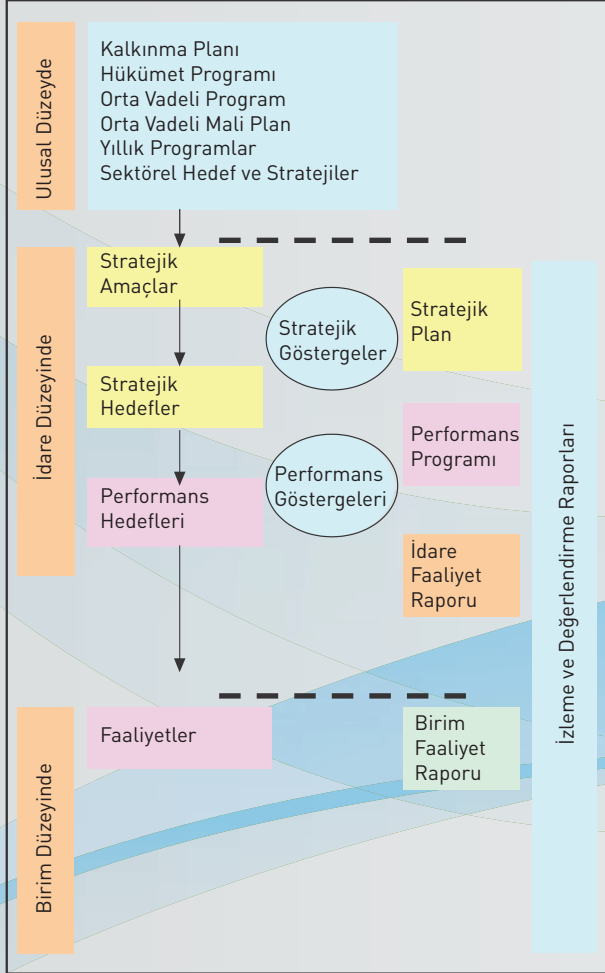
Ulusal Düzeyde

Kalkınma Planı
Hükümet Programı
Orta Vadeli Program
Orta Vadeli Mali Plan
Yıllık Programlar
Sektörel Hedef ve Stratejiler

İdare Düzeyinde

Stratejik Amaçlar

Stratejik Göstergeler

Stratejik Plan

Stratejik Hedefler

Performans Programı

Performans Göstergeleri

Performans Hedefleri

İdare Faaliyet Raporu

Birim Düzeyinde

Faaliyetler

Birim Faaliyet Raporu

İzleme ve Değerlendirme Raporları